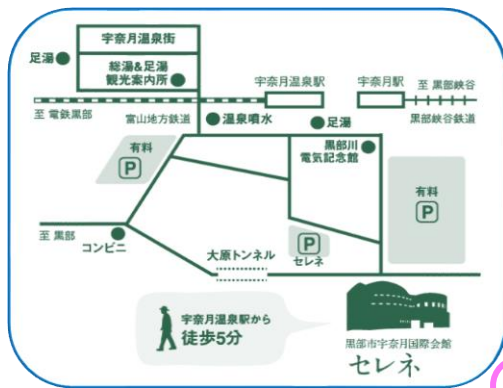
宇奈月温泉街

足湯

総湯&足湯
観光案内所

宇奈月温泉駅

宇奈月駅

至 黒部峡谷

至 電鉄黒部

富山地方鉄道

温泉噴水

足湯

黒部峡谷鉄道

有料
P

黒部川
電気記念館

有料
P

至 黒部

コンビニ

P
セレネ

大原トンネル

宇奈月温泉駅から
徒歩5分

黒部市宇奈月国際会館
セレネ